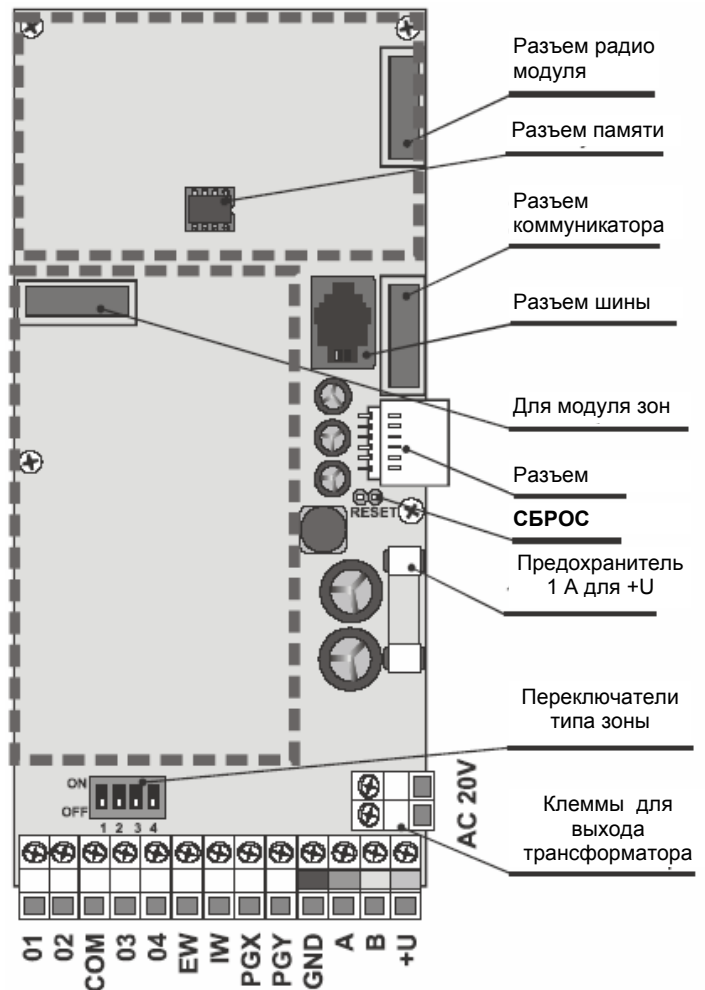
Разъем радио модуля

Разъем памяти

Разъем коммуникатора

Разъем шины

Для модуля зон

Разъем

RESET

СБРОС

Предохранитель 1 А для +U

Переключатели типа зоны

ON
OFF
1 2 3 4

AC 20V

Клеммы для выхода трансформатора

01 02 COM 03 04 EW IW PGX PGY GND A B +U